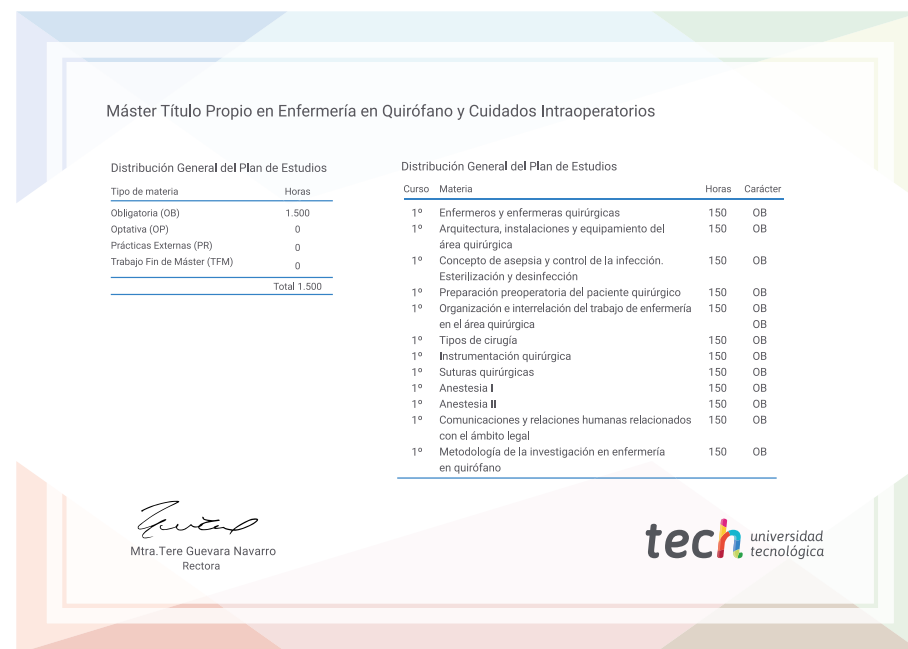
Máster Título Propio en Enfermería en Quirófano y Cuidados Intraoperatorios

Distribución General del Plan de Estudios

| Tipo de materia | Horas |
|---|---|
| Obligatoria (OB) | 1.500 |
| Optativa (OP) | 0 |
| Prácticas Externas (PR) | 0 |
| Trabajo Fin de Máster (TFM) | 0 |
| | Total 1.500 |

Distribución General del Plan de Estudios

| Curso | Materia | Horas | Carácter |
|---|---|---|---|
| 1º | Enfermeros y enfermeras quirúrgicas | 150 | OB |
| 1º | Arquitectura, instalaciones y equipamiento del área quirúrgica | 150 | OB |
| 1º | Concepto de asepsia y control de la infección. Esterilización y desinfección | 150 | OB |
| 1º | Preparación preoperatoria del paciente quirúrgico | 150 | OB |
| 1º | Organización e interrelación del trabajo de enfermería en el área quirúrgica | 150 | OB OB |
| 1º | Tipos de cirugía | 150 | OB |
| 1º | Instrumentación quirúrgica | 150 | OB |
| 1º | Suturas quirúrgicas | 150 | OB |
| 1º | Anestesia I | 150 | OB |
| 1º | Anestesia II | 150 | OB |
| 1º | Comunicaciones y relaciones humanas relacionados con el ámbito legal | 150 | OB |
| 1º | Metodología de la investigación en enfermería en quirófano | 150 | OB |

Mtra.Tere Guevara Navarro
Rectora

tech universidad tecnológica